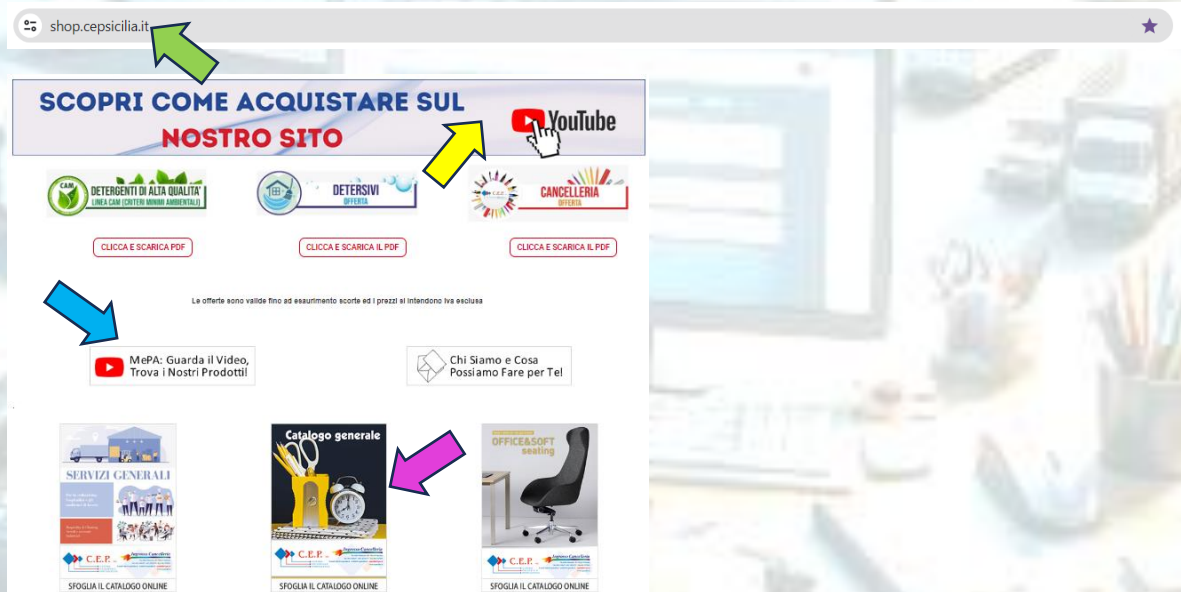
shop.cepsicilia.it

SCOPRI COME ACQUISTARE SUL NOSTRO SITO

YouTube

DETERGENTI DI ALTA QUALITA'
LINEA CAM (CRITERI MINIMI AMBIENTALI)

DETERSIVI
OFFERTA

CANCELLERIA
OFFERTA

CLICCA E SCARICA PDF

CLICCA E SCARICA IL PDF

CLICCA E SCARICA IL PDF

Le offerte sono valide fino ad esaurimento scorte ed i prezzi si intendono iva esclusa

MePA: Guarda il Video, Trova i Nostri Prodotti!

Chi Siamo e Cosa Possiamo Fare per Te!

SERVIZI GENERALI

C.E.P.

SFOGLIA IL CATALOGO ONLINE

Catalogo generale

C.E.P.

SFOGLIA IL CATALOGO ONLINE

OFFICE&SOFT seating

C.E.P.

SFOGLIA IL CATALOGO ONLINE